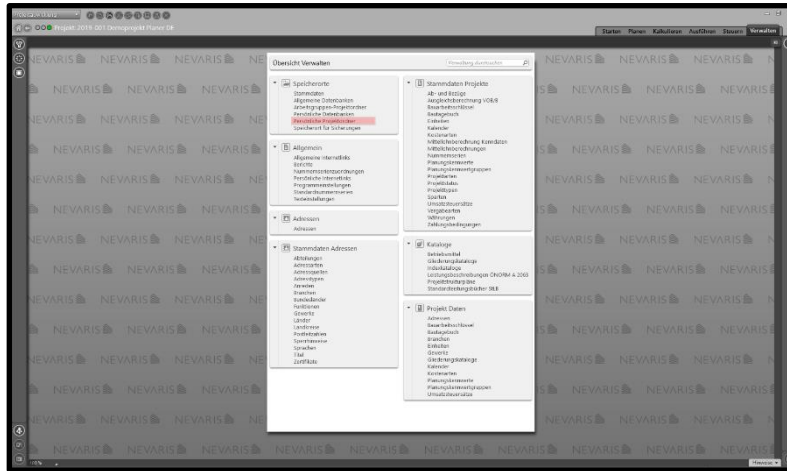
Projekt: 2019-001 Demoprojekt Planer DE

Starten Planen Kalkulieren Ausführen Steuern Verwalten

Übersicht Verwalten

Speicherorte
Stammdaten
Allgemeine Datenbanken
Arbeitsgruppen-Projektordner
Persönliche Datenbanken
Persönliche Projektordner
Speicherort für Sicherungen

Allgemein
Allgemeine Internetlinks
Berichte
Nummernkreiszuordnungen
Persönliche Internetlinks
Programmeinstellungen
Standardnummernkreise
Textvorlagen

Adressen
Adressen

Stammdaten Adressen
Abteilungen
Adressarten
Adressgruppen
Adresstypen
Anreden
Branchen
Bundesländer
Funktionen
Gewerke
Länder
Landkreise
Postleitzahlen
Sperrhinweise
Sprachen
Titel
Zertifikate

Stammdaten Projekte
Ab- und Bezüge
Ausgleichsberechnung VOB/B
Bearbeiterschlüssel
Bedagebuch
Einheiten
Kalender
Kostenarten
Mittelkreberechnung Korrekturen
Mittelkreberechnungen
Nummernkreisen
Planungskennwerte
Planungskennwertgruppen
Projektarten
Projektstatus
Projekttypen
Sparten
Umsatzsteuersätze
Vergabearten
Währungen
Zahlungsbedingungen

Kataloge
Betriebsmittel
Gliederungskataloge
Indexkataloge
Leistungsbeschreibungen ÖNORM A 2063
Projektstrukturpläne
Standardleistungsbücher StLB

Projekt Daten
Adressen
Bearbeiterschlüssel
Bedagebuch
Branchen
Einheiten
Gewerke
Gliederungskataloge
Kalender
Kostenarten
Planungskennwerte
Planungskennwertgruppen
Umsatzsteuersätze

NEVARIS